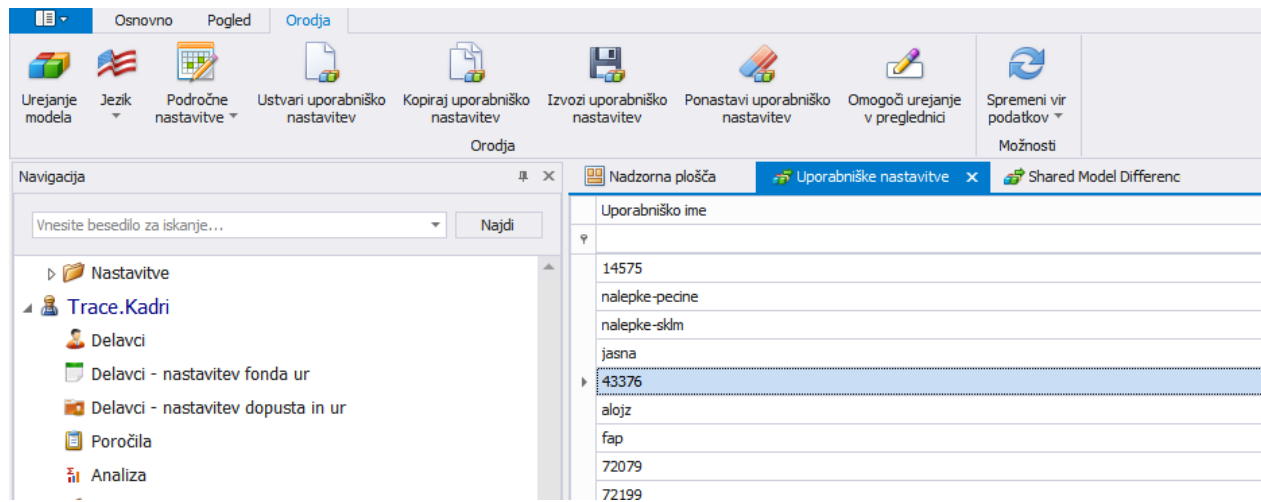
Osnovno Pogled Orodja

Urejanje modela
Jezik
Področne nastavitve
Ustvari uporabniško nastavitev
Kopiraj uporabniško nastavitev
Izvozi uporabniško nastavitev
Ponastavi uporabniško nastavitev
Omogoči urejanje v preglednici
Orodja
Spremeni vir podatkov
Možnosti

Navigacija
Vnesite besedilo za iskanje...
Najdi
Nastavitve
Trace.Kadri
Delavci
Delavci - nastavitev fonda ur
Delavci - nastavitev dopusta in ur
Poročila
Analiza

Nadzorna plošča
Uporabniške nastavitve
Shared Model Differenc

| Uporabniško ime |
|---|
| 14575 |
| nalepke-pecine |
| nalepke-sklm |
| jasna |
| 43376 |
| alojz |
| fap |
| 72079 |
| 72199 |